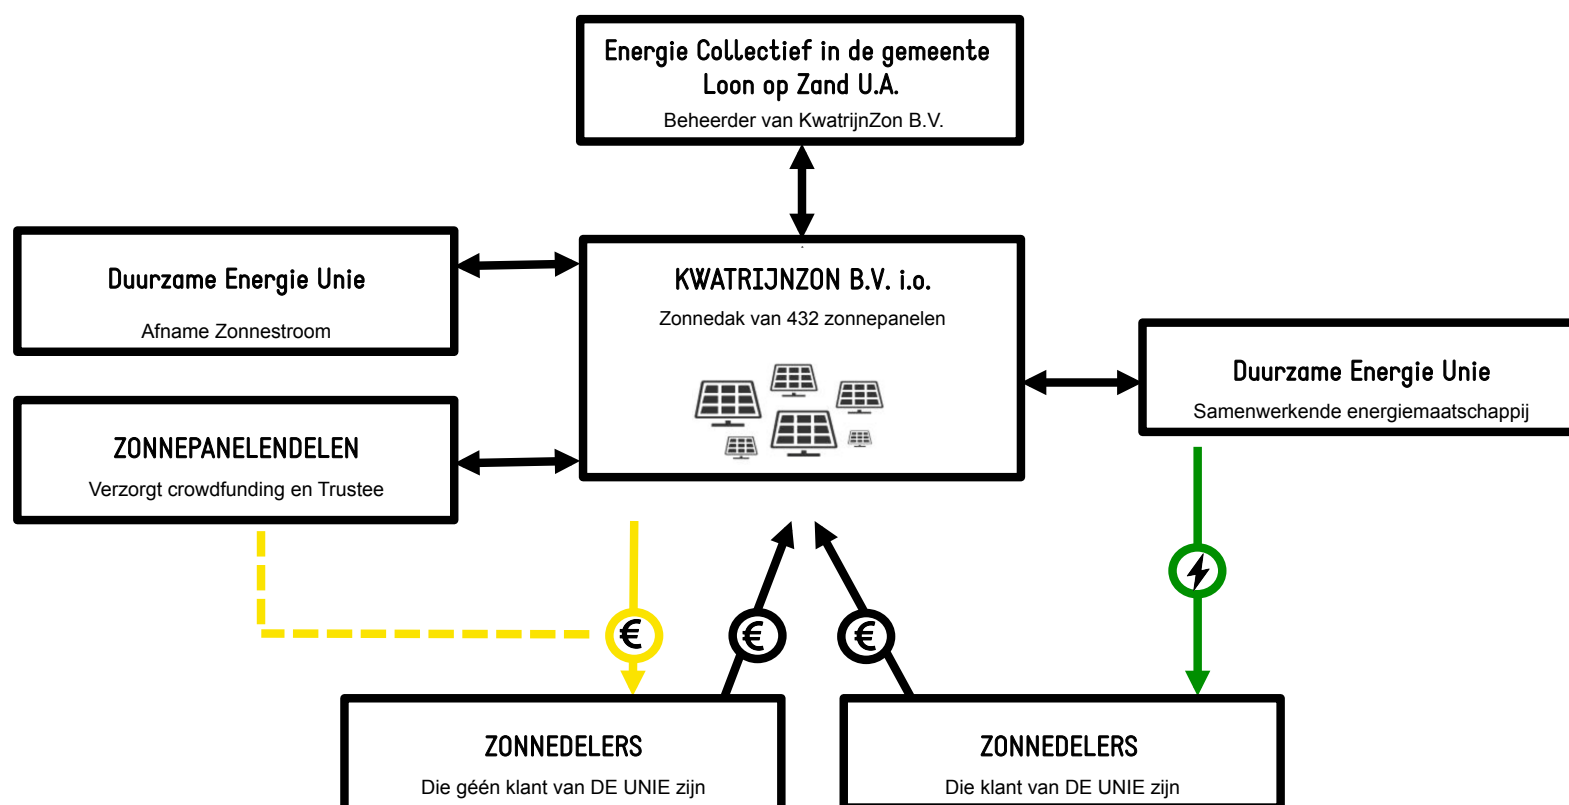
Energie Collectief in de gemeente Loon op Zand U.A.
Beheerder van KwatrijnZon B.V.

Duurzame Energie Unie
Afname Zonnestroom

KWATRIJNZON B.V. i.o.
Zonnedak van 432 zonnepanelen

Duurzame Energie Unie
Samenwerkende energiemaatschappij

ZONNEPANELENDELEN
Verzorgt crowdfunding en Trustee

€

€

€

ZONNEDELERS
Die géén klant van DE UNIE zijn

ZONNEDELERS
Die klant van DE UNIE zijn